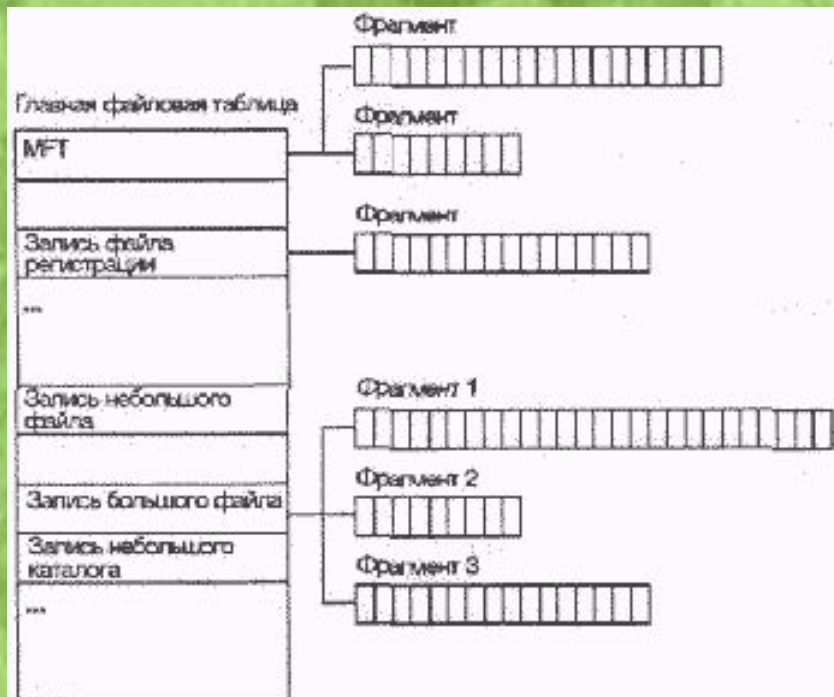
Главная файловая таблица

MFT

Запись файла регистрации

...

Запись небольшого файла

Запись большого файла

Запись небольшого каталога

...

Фрагмент

Фрагмент

Фрагмент

Фрагмент 1

Фрагмент 2

Фрагмент 3